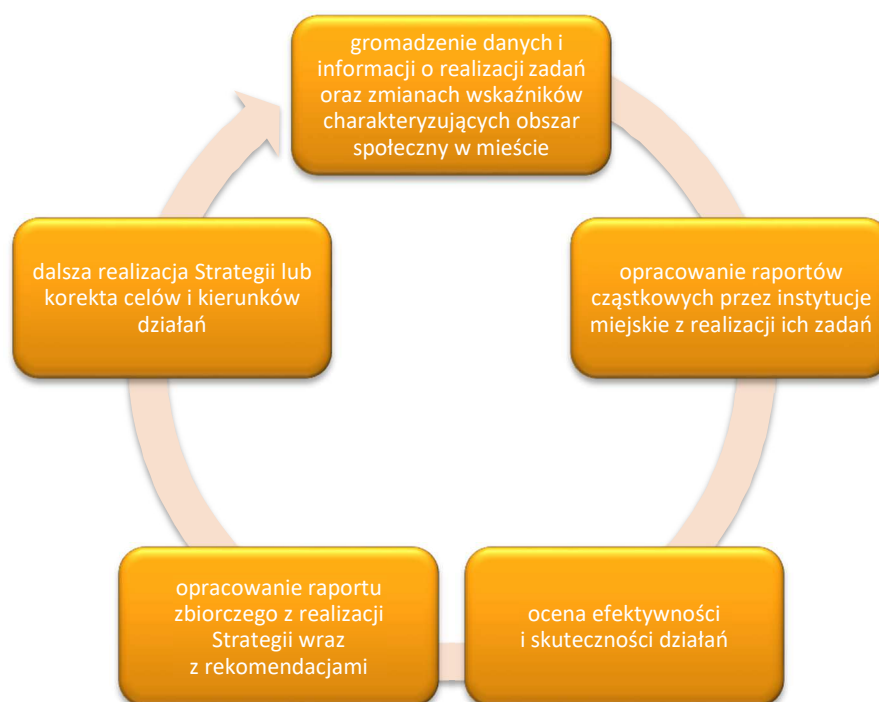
gromadzenie danych i informacji o realizacji zadań oraz zmianach wskaźników charakteryzujących obszar społeczny w mieście

opracowanie raportów cząstkowych przez instytucje miejskie z realizacji ich zadań

ocena efektywności i skuteczności działań

opracowanie raportu zbiorczego z realizacji Strategii wraz z rekomendacjami

dalsza realizacja Strategii lub korekta celów i kierunków działań